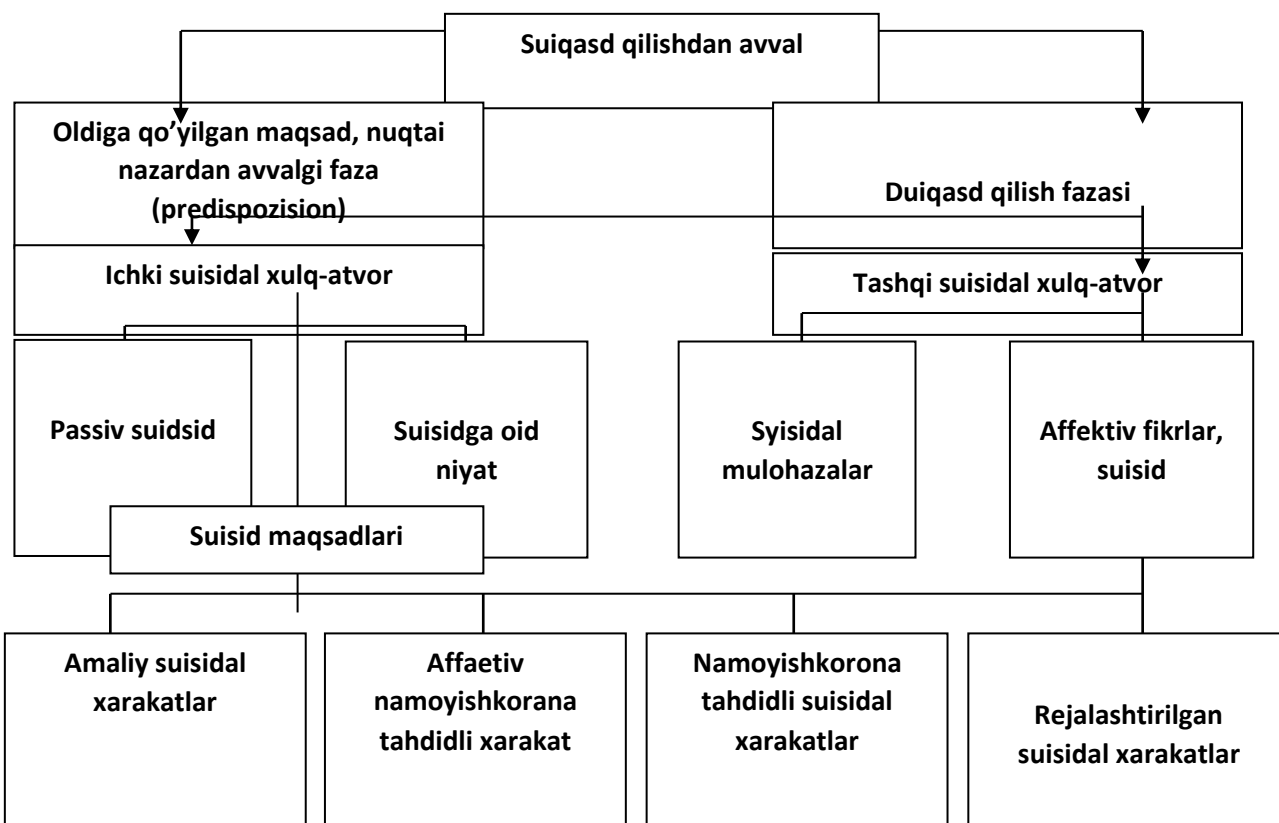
Suiqasd qilishdan avval

Oldiga qo'yilgan maqsad, nuqtai nazardan avvalgi faza (predispozision)

Duiqasd qilish fazasi

Ichki suisidal xulq-atvor

Tashqi suisidal xulq-atvor

Passiv suidsid

Suisidga oid niyat

Syisidal mulohazalar

Affektiv fikrlar, suisid

Suisid maqsadlari

Amaliy suisidal xarakatlar

Affaetiv namoyishkorana tahdidli xarakat

Namoyishkorona tahdidli suisidal xarakatlar

Rejalashtirilgan suisidal xarakatlar